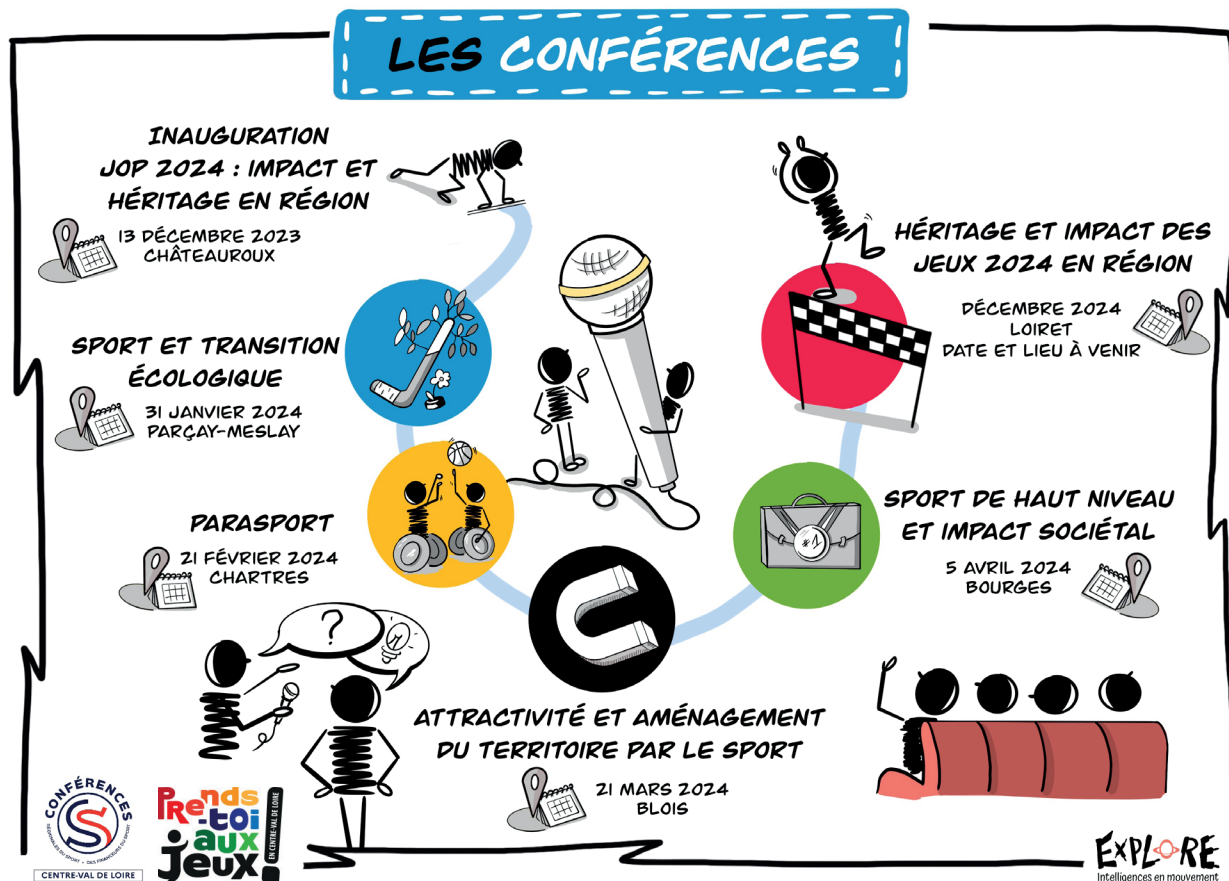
LES CONFÉRENCES

INAUGURATION
JOP 2024 : IMPACT ET HÉRITAGE EN RÉGION
13 DÉCEMBRE 2023
CHÂTEAUROUX

SPORT ET TRANSITION ÉCOLOGIQUE
31 JANVIER 2024
PARÇAY-MESLAY

PARASPORT
21 FÉVRIER 2024
CHARTRES

HÉRITAGE ET IMPACT DES JEUX 2024 EN RÉGION
DÉCEMBRE 2024
LOIRET
DATE ET LIEU À VENIR

SPORT DE HAUT NIVEAU ET IMPACT SOCIÉTAL
5 AVRIL 2024
BOURGES

ATTRACTIVITÉ ET AMÉNAGEMENT DU TERRITOIRE PAR LE SPORT
21 MARS 2024
BLOIS

?

CONFÉRENCES
RÉGIONALES DU SPORT • DES FINANCEURS DU SPORT
CENTRE-VAL DE LOIRE

Prends-toi aux jeux!
EN CENTRE-VAL DE LOIRE

EXPLORE
Intelligences en mouvement